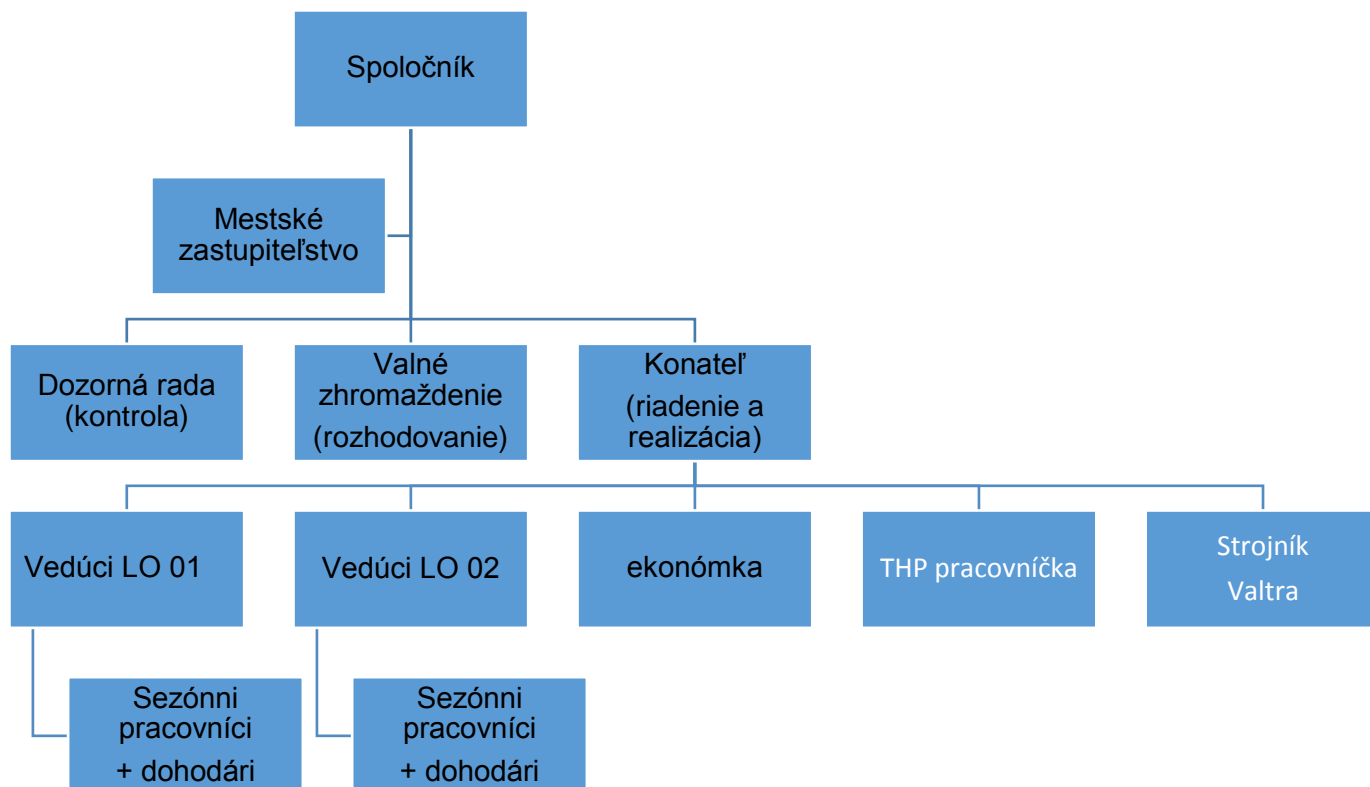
Spoločník

Mestské zastupiteľstvo

Dozorná rada (kontrola)

Valné zhromaždenie (rozhodovanie)

Konateľ (riadenie a realizácia)

Vedúci LO 01

Vedúci LO 02

ekonómka

THP pracovníčka

Strojník Valtra

Sezónni pracovníci + dohodári

Sezónni pracovníci + dohodári